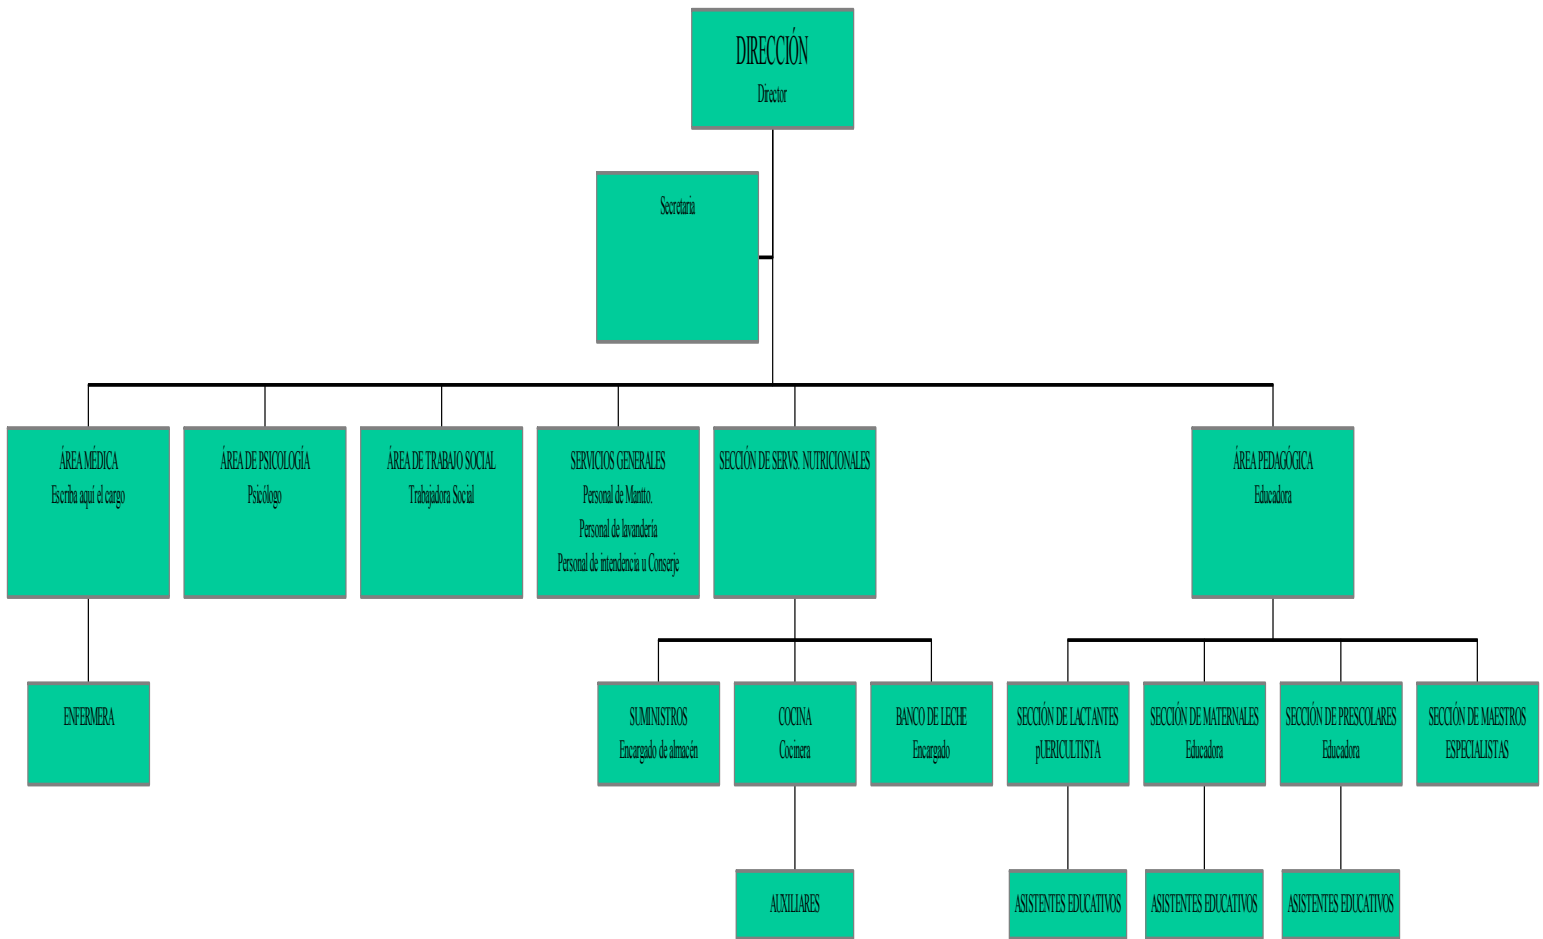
DIRECCIÓN
Director

Secretaria

ÁREA MÉDICA
Escriba aquí el cargo

ÁREA DE PSICOLOGÍA
Psicólogo

ÁREA DE TRABAJO SOCIAL
Trabajadora Social

SERVICIOS GENERALES
Personal de Mantto.
Personal de lavandería
Personal de intendencia u Conserje

SECCIÓN DE SERVS. NUTRICIONALES

ÁREA PEDAGÓGICA
Educadora

ENFERMERA

SUMINISTROS
Encargado de almacén

COCINA
Cocinera

BANCO DE LECHE
Encargado

SECCIÓN DE LACTANTES
pUERICULTISTA

SECCIÓN DE MATERNALES
Educadora

SECCIÓN DE PRESCOLARES
Educadora

SECCIÓN DE MAESTROS
ESPECIALISTAS

AUXILIARES

ASISTENTES EDUCATIVOS

ASISTENTES EDUCATIVOS

ASISTENTES EDUCATIVOS